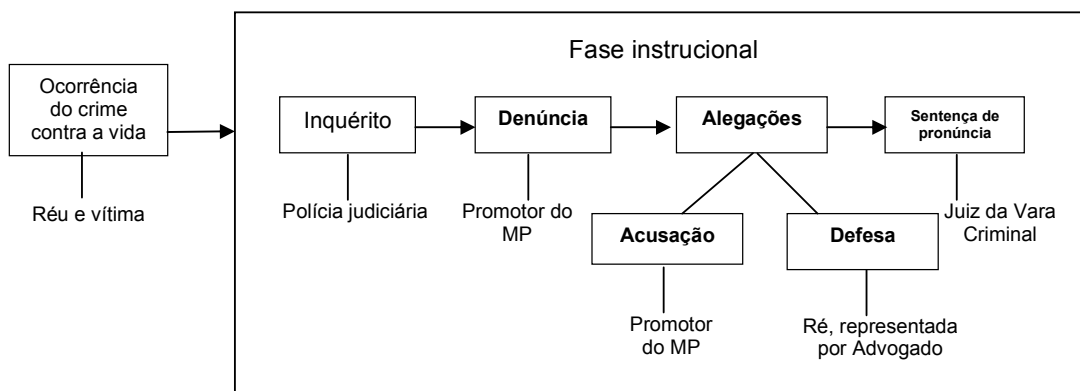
Ocorrência do crime contra a vida

Réu e vítima

Fase instrucional

Inquérito

Polícia judiciária

Denúncia

Promotor do MP

Alegações

Acusação

Promotor do MP

Defesa

Ré, representada por Advogado

Sentença de pronúncia

Juiz da Vara Criminal